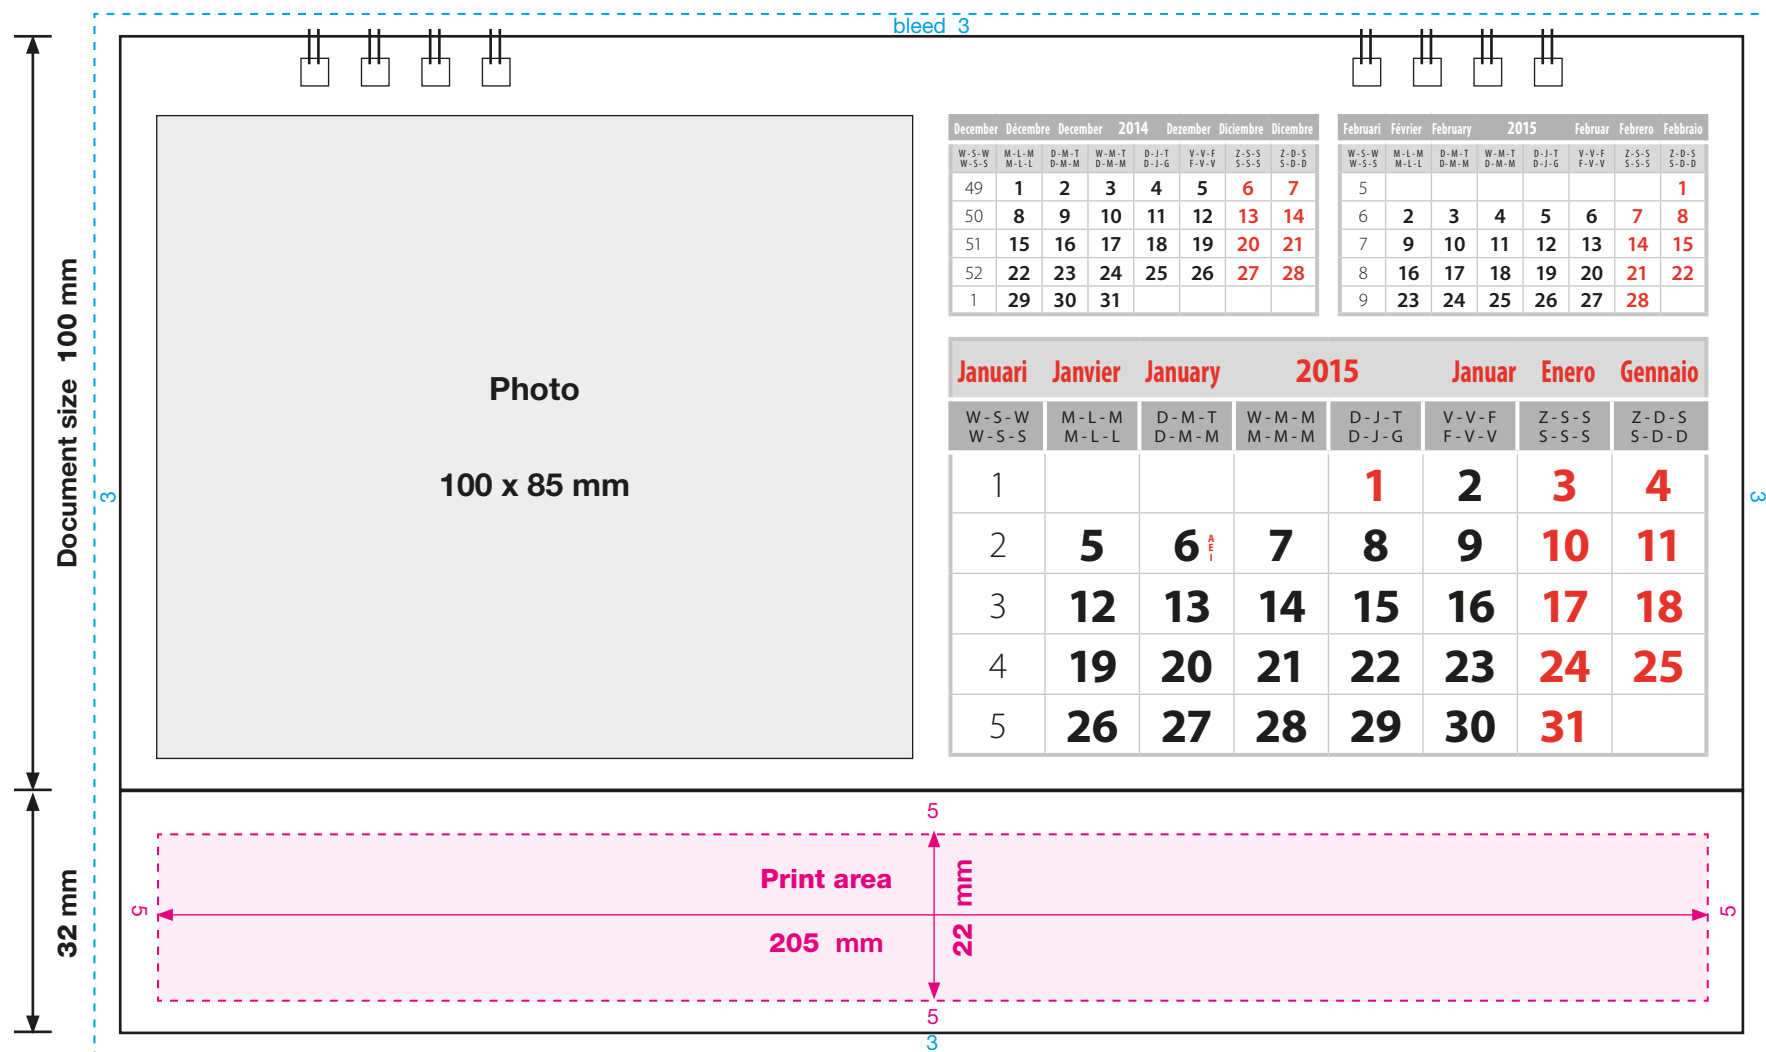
bleed 3

Document size 100 mm

32 mm

3

3

Photo

100 x 85 mm

December Décembre December 2014 Dezember Diciembre Dicembre

| W-S-W W-S-S | M-L-M M-L-L | D-M-T D-M-M | W-M-T D-M-M | D-J-T D-J-G | V-V-F F-V-V | Z-S-S S-S-S | Z-D-S S-D-D |
|---|---|---|---|---|---|---|---|
| 49 | 1 | 2 | 3 | 4 | 5 | 6 | 7 |
| 50 | 8 | 9 | 10 | 11 | 12 | 13 | 14 |
| 51 | 15 | 16 | 17 | 18 | 19 | 20 | 21 |
| 52 | 22 | 23 | 24 | 25 | 26 | 27 | 28 |
| 1 | 29 | 30 | 31 | | | | |

Februari Février February 2015 Februar Febrero Febbraio

| W-S-W W-S-S | M-L-M M-L-L | D-M-T D-M-M | W-M-T D-M-M | D-J-T D-J-G | V-V-F F-V-V | Z-S-S S-S-S | Z-D-S S-D-D |
|---|---|---|---|---|---|---|---|
| 5 | | | | | | | 1 |
| 6 | 2 | 3 | 4 | 5 | 6 | 7 | 8 |
| 7 | 9 | 10 | 11 | 12 | 13 | 14 | 15 |
| 8 | 16 | 17 | 18 | 19 | 20 | 21 | 22 |
| 9 | 23 | 24 | 25 | 26 | 27 | 28 | |

Januari Janvier January 2015 Januar Enero Gennaio

| W-S-W W-S-S | M-L-M M-L-L | D-M-T D-M-M | W-M-M M-M-M | D-J-T D-J-G | V-V-F F-V-V | Z-S-S S-S-S | Z-D-S S-D-D |
|---|---|---|---|---|---|---|---|
| 1 | | | | 1 | 2 | 3 | 4 |
| 2 | 5 | 6 A E I | 7 | 8 | 9 | 10 | 11 |
| 3 | 12 | 13 | 14 | 15 | 16 | 17 | 18 |
| 4 | 19 | 20 | 21 | 22 | 23 | 24 | 25 |
| 5 | 26 | 27 | 28 | 29 | 30 | 31 | |

5

Print area

22 mm

5

205 mm

5

5

5

3